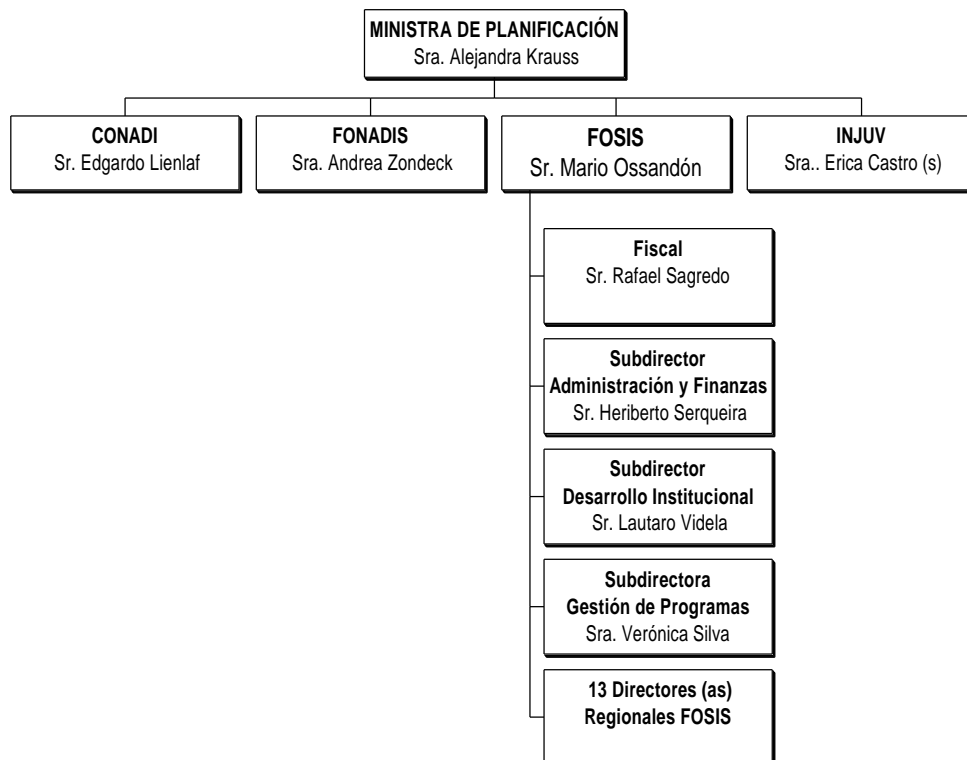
MINISTRA DE PLANIFICACIÓN
Sra. Alejandra Krauss

CONADI
Sr. Edgardo Lienlaf

FONADIS
Sra. Andrea Zondeck

FOSIS
Sr. Mario Ossandón

INJUV
Sra.. Erica Castro (s)

Fiscal
Sr. Rafael Sagredo

Subdirector
Administración y Finanzas
Sr. Heriberto Serqueira

Subdirector
Desarrollo Institucional
Sr. Lautaro Videla

Subdirectora
Gestión de Programas
Sra. Verónica Silva

13 Directores (as)
Regionales FOSIS